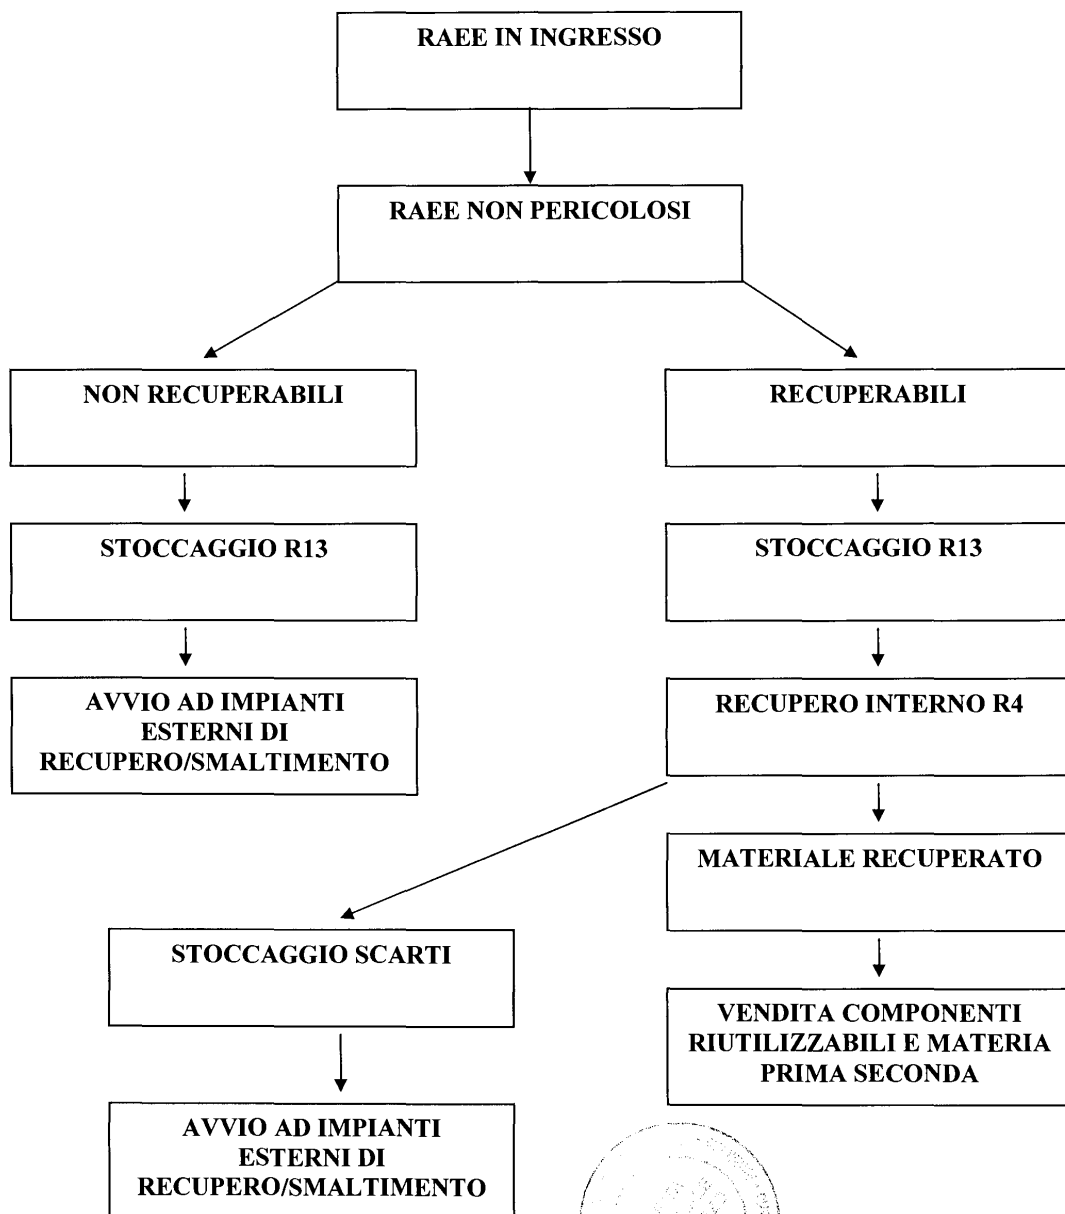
RAEE IN INGRESSO

RAEE NON PERICOLOSI

NON RECUPERABILI

RECUPERABILI

STOCCAGGIO R13

STOCCAGGIO R13

AVVIO AD IMPIANTI ESTERNI DI RECUPERO/SMALTIMENTO

RECUPERO INTERNO R4

MATERIALE RECUPERATO

STOCCAGGIO SCARTI

VENDITA COMPONENTI RIUTILIZZABILI E MATERIA PRIMA SECONDA

AVVIO AD IMPIANTI ESTERNI DI RECUPERO/SMALTIMENTO